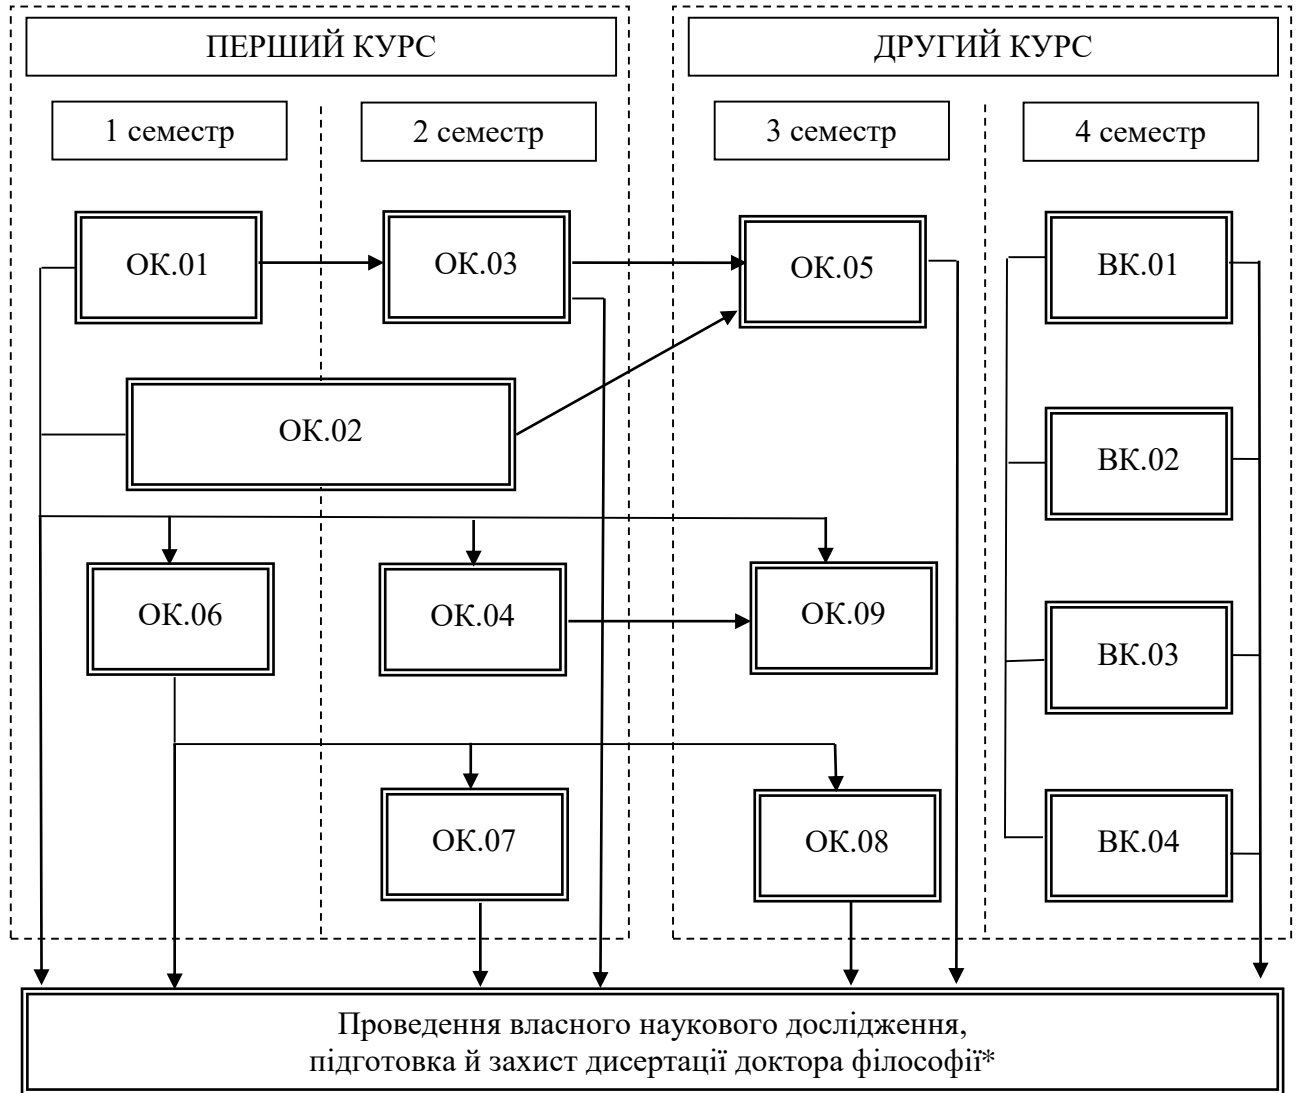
ПЕРШИЙ КУРС

ДРУГИЙ КУРС

1 семестр

2 семестр

3 семестр

4 семестр

ОК.01

ОК.03

ОК.05

ВК.01

ОК.02

ВК.02

ОК.06

ОК.04

ОК.09

ВК.03

ОК.07

ОК.08

ВК.04

Проведення власного наукового дослідження, підготовка й захист дисертації доктора філософії*